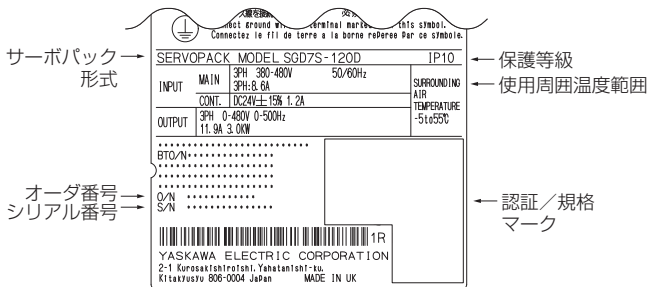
サーボパック形式
オーダ番号
シリアル番号

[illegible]を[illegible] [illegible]
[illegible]ect ground w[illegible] terminal marke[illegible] this symbol.
Connectez le fil de terre a la borne reperee par ce symbole.

| SERVOPACK MODEL SGD7S-120D | | | IP10 |
|---|---|---|---|
| INPUT | MAIN | 3PH 380-480V 50/60Hz 3PH:8.6A | SURROUNDING AIR TEMPERATURE -5to55℃ |
| | CONT. | DC24V±15% 1.2A | |
| OUTPUT | | 3PH 0-480V 0-500Hz 11.9A 3.0KW | |

BTO/N
O/N
S/N

1R
YASKAWA ELECTRIC CORPORATION
2-1 Kurosakishiroishi,Yahatanishi-ku,
Kitakyusyu 806-0004 Japan MADE IN UK

保護等級
使用周囲温度範囲
認証／規格マーク